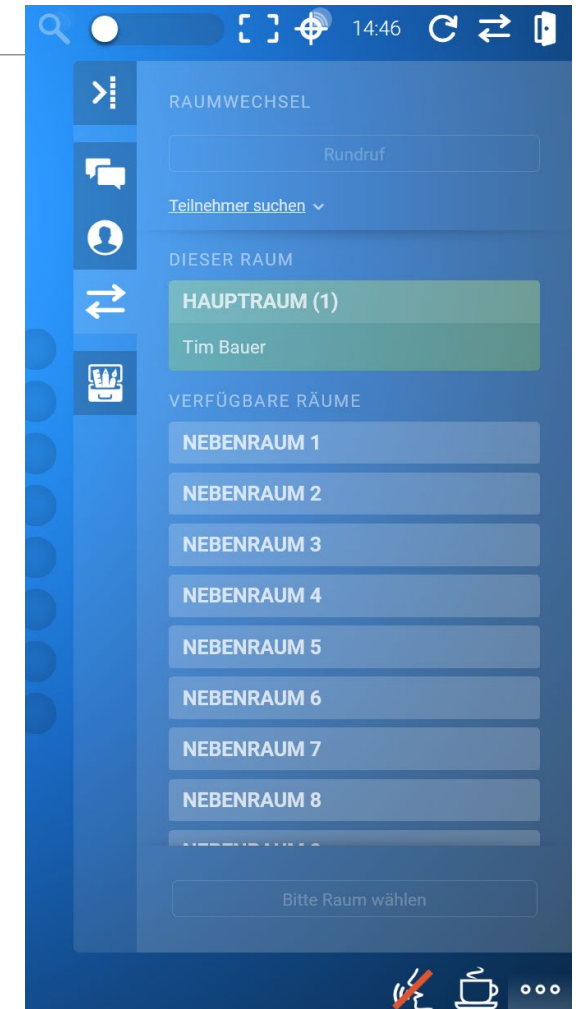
14:46

RAUMWECHSEL

Rundruf

Teilnehmer suchen

DIESER RAUM

HAUPTRAUM (1)

Tim Bauer

VERFÜGBARE RÄUME

NEBENRAUM 1

NEBENRAUM 2

NEBENRAUM 3

NEBENRAUM 4

NEBENRAUM 5

NEBENRAUM 6

NEBENRAUM 7

NEBENRAUM 8

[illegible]

Bitte Raum wählen

ooo